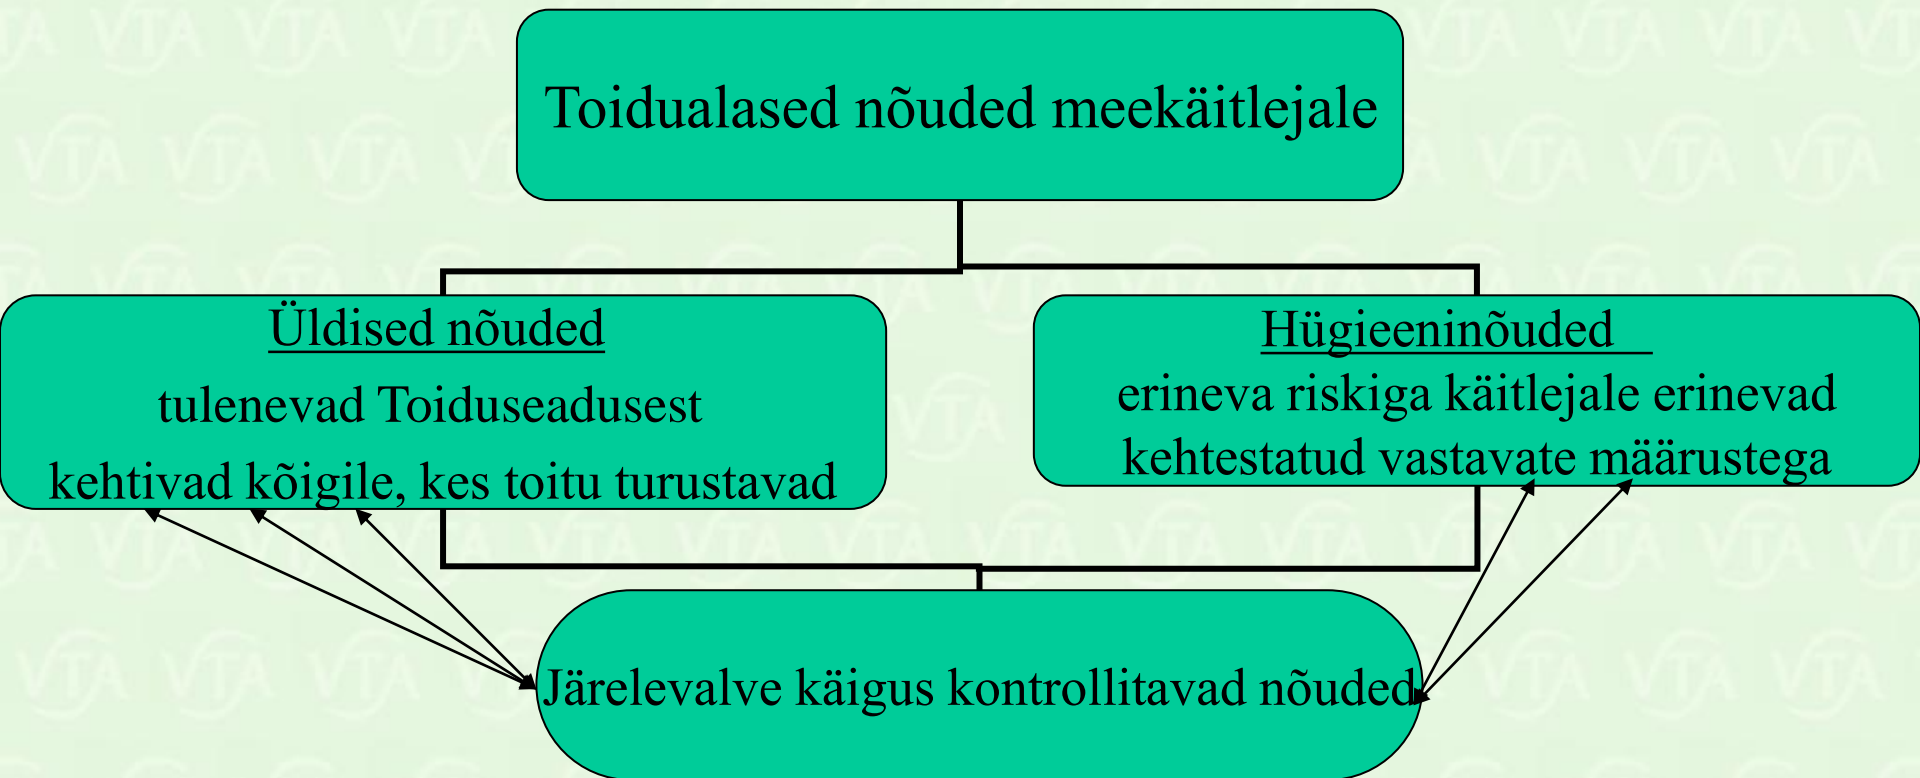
Toidualased nõuded meekäitlejale

Üldised nõuded
tulenevad Toiduseadusest
kehtivad kõigile, kes toitu turustavad

Hügieeninõuded
erineva riskiga käitlejale erinevad kehtestatud vastavate määrustega

Järelevalve käigus kontrollitavad nõuded